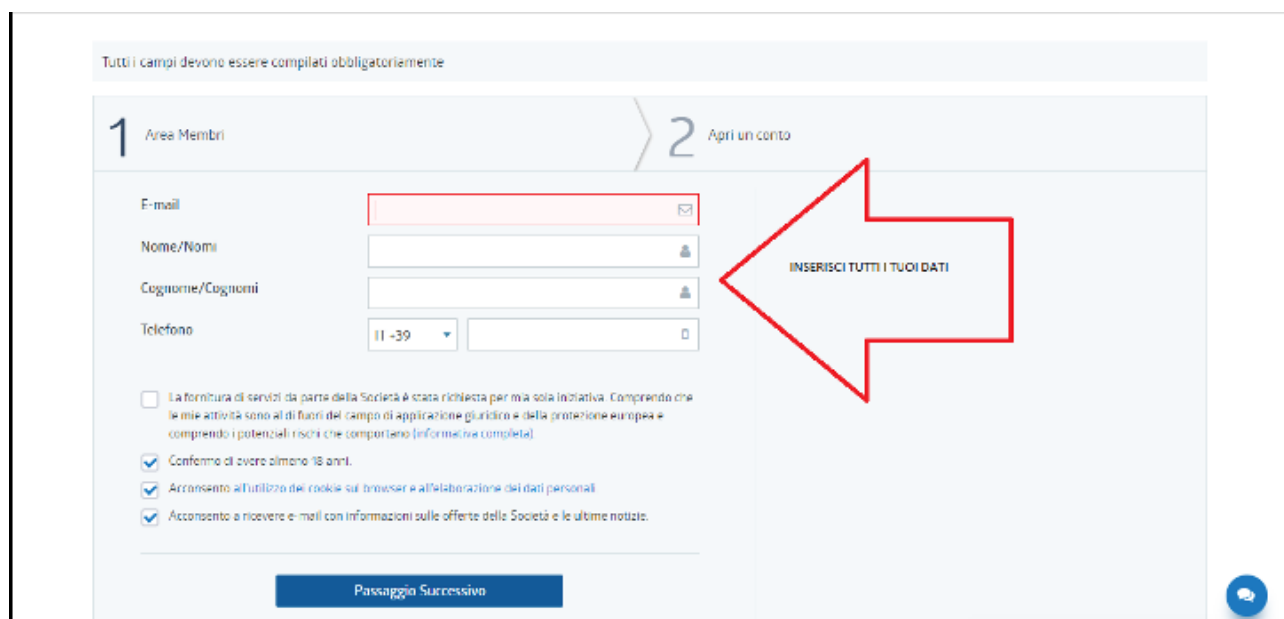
Tutti i campi devono essere compilati obbligatoriamente

1 Area Membri

2 Apri un conto

E-mail

Nome/Nomi

Cognome/Cognomi

Telefono

IT +39

INSERISCI TUTTI I TUOI DATI

La fornitura di servizi da parte della Società è stata richiesta per mia sola iniziativa. Comprendo che le mie attività sono al di fuori del campo di applicazione giuridico e della protezione europea e comprendo i potenziali rischi che comportano (informativa completa)

Confermo di avere almeno 18 anni.

Acconsento all'utilizzo dei cookie sul browser e all'elaborazione dei dati personali

Acconsento a ricevere e-mail con informazioni sulle offerte della Società e le ultime notizie.

Passaggio Successivo